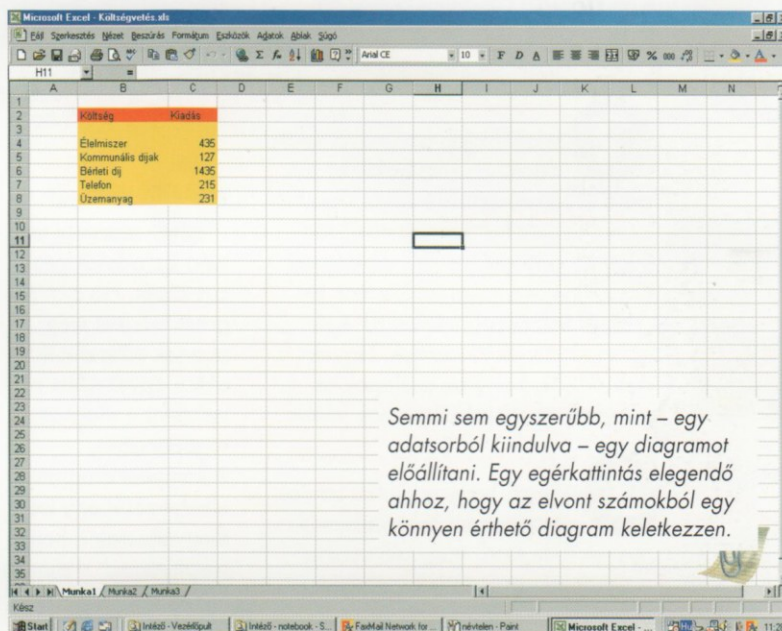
Microsoft Excel - Költségvetés.xls

Fájl Szerkesztés Nézet Beszúrás Formátum Eszközök Adatok Ablak Súgó

Arial CE 10 F D A

H11 =

| | A | B | C | D | E | F | G | H | I | J | K | L | M | N |
|---|---|---|---|---|---|---|---|---|---|---|---|---|---|---|
| 1 | | | | | | | | | | | | | | |
| 2 | | Költség | Kiadás | | | | | | | | | | | |
| 3 | | | | | | | | | | | | | | |
| 4 | | Élelmiszer | 435 | | | | | | | | | | | |
| 5 | | Kommunális díjak | 127 | | | | | | | | | | | |
| 6 | | Bérleti díj | 1435 | | | | | | | | | | | |
| 7 | | Telefon | 215 | | | | | | | | | | | |
| 8 | | Üzemanyag | 231 | | | | | | | | | | | |

9 10 11 12 13 14 15 16 17 18 19 20 21 22 23 24 25 26 27 28 29 30 31 32 33 34 35

Semmi sem egyszerűbb, mint – egy adatsorból kiindulva – egy diagramot előállítani. Egy egérkattintás elegendő ahhoz, hogy az elvont számokból egy könnyen érthető diagram keletkezzen.

Munka1 Munka2 Munka3

Kész

Start | Intéző - Vezérlőpult | Intéző - notebook - S... | FaxMail Network for ... | névtelen - Paint | Microsoft Excel - ... | 11:2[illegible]